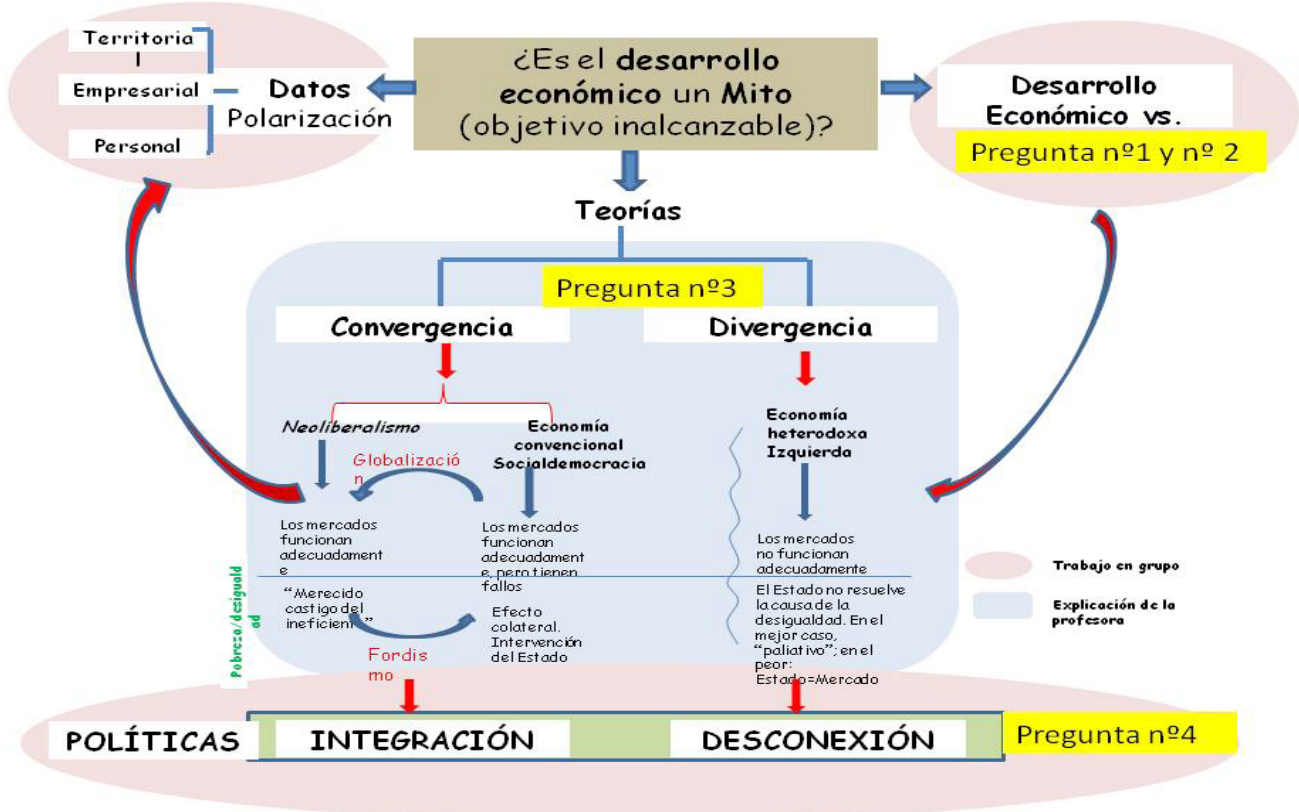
Territoria l

Empresarial

Personal

Datos Polarización

¿Es el desarrollo económico un Mito (objetivo inalcanzable)?

Desarrollo Económico vs.

Pregunta nº1 y nº 2

Teorías

Pregunta nº3

Convergencia

Divergencia

Neoliberalismo

Economía convencional Socialdemocracia

Economía heterodoxa Izquierda

Globalización

Los mercados funcionan adecuadamente

Los mercados funcionan adecuadamente, pero tienen fallos

Los mercados no funcionan adecuadamente

Pobreza/desigualdad

"Merecido castigo del ineficiente"

Efecto colateral. Intervención del Estado

El Estado no resuelve la causa de la desigualdad. En el mejor caso, "paliativo"; en el peor: Estado=Mercado

Fordismo

Trabajo en grupo

Explicación de la profesora

POLÍTICAS

INTEGRACIÓN

DESCONEXIÓN

Pregunta nº4